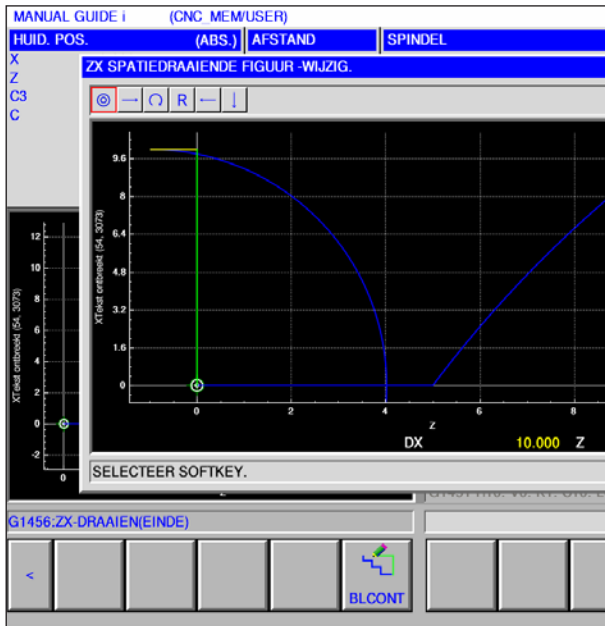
MANUAL GUIDE i (CNC_MEM/USER)

HUID. POS. (ABS.) AFSTAND SPINDEL

X
Z
C3
C

ZX SPATIEDRAAIENDE FIGUUR -WIJZIG.

◎ → ∩ R ← ↓

9.6
8
6.4
4.8
3.2
1.6
0

XTekst ontbreekt (54, 3073)

0 2 4 6 8
Z

DX 10.000 Z

12
10
8
6
4
2
0
-2

XTekst ontbreekt (54, 3073)

0

SELECTEER SOFTKEY.

G1456:ZX-DRAAIEN(EINDE)

<

BLCONT